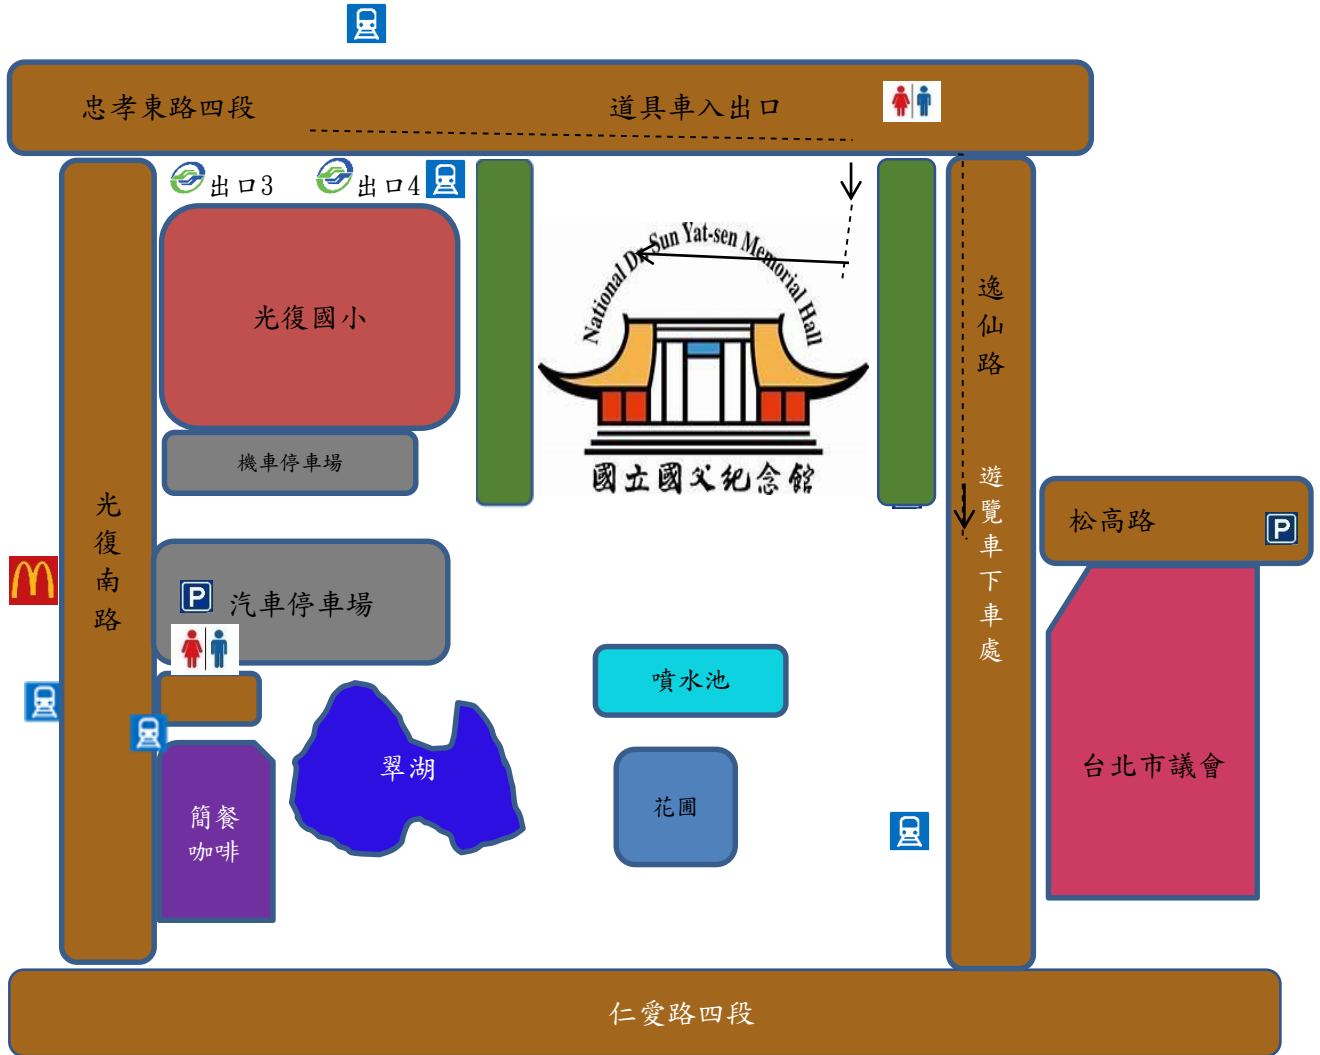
忠孝東路四段

道具車入出口

出口3

出口4

National Dr. Sun Yat-sen Memorial Hall

國立國父紀念館

光復國小

機車停車場

光復南路

逸仙路

遊覽車下車處

松高路

P

P

汽車停車場

噴水池

翠湖

花圃

簡餐咖啡

台北市議會

仁愛路四段